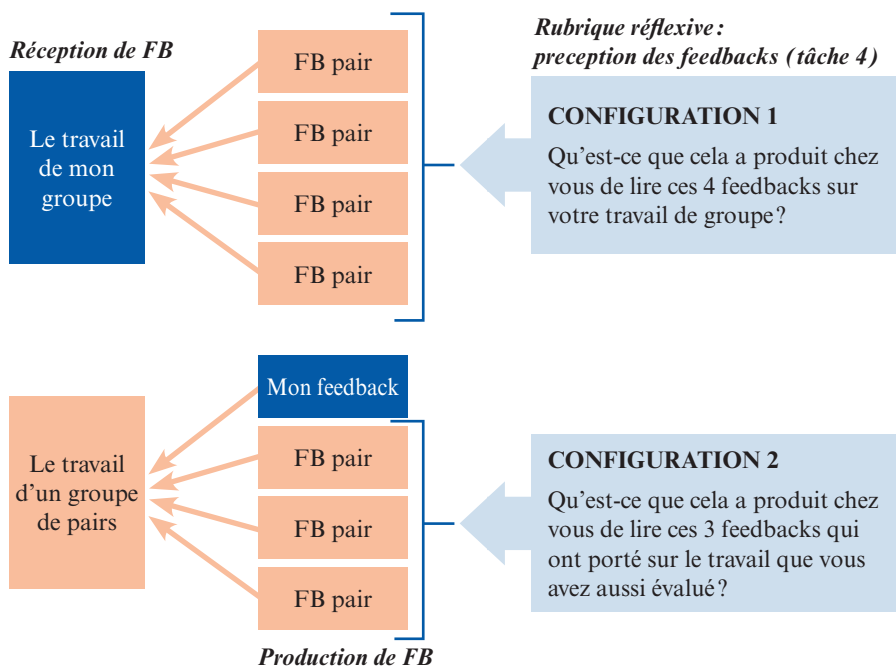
Réception de FB

Le travail de mon groupe

FB pair

FB pair

FB pair

FB pair

Rubrique réflexive : preception des feedbacks (tâche 4)

CONFIGURATION 1

Qu'est-ce que cela a produit chez vous de lire ces 4 feedbacks sur votre travail de groupe ?

Le travail d'un groupe de pairs

Mon feedback

FB pair

FB pair

FB pair

CONFIGURATION 2

Qu'est-ce que cela a produit chez vous de lire ces 3 feedbacks qui ont porté sur le travail que vous avez aussi évalué ?

Production de FB